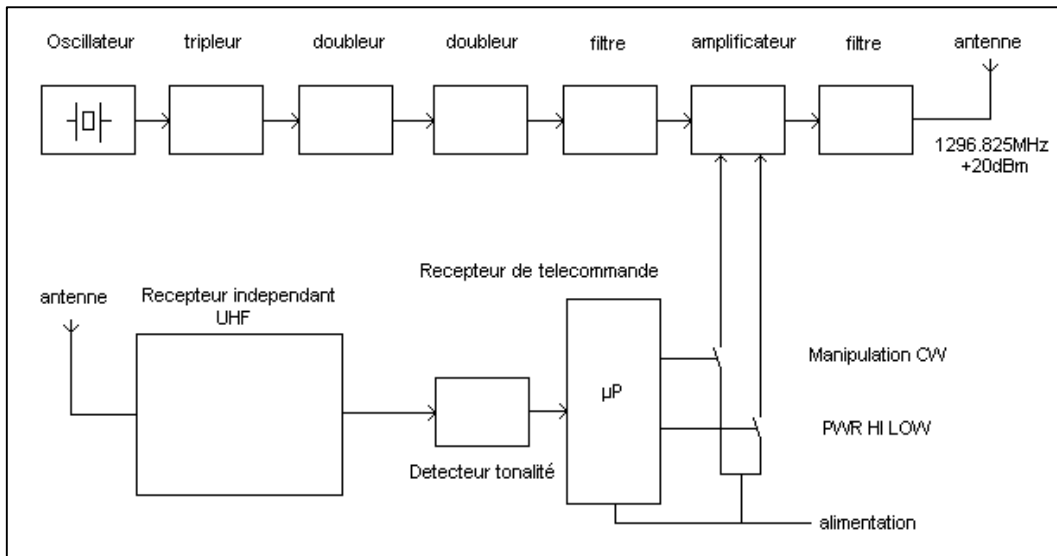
Oscillateur

tripleur

doubleur

doubleur

filtre

amplificateur

filtre

antenne

1296.825MHz
+20dBm

Recepteur de telecommande

antenne

Recepteur independant
UHF

µP

Manipulation CW

PWR HI LOW

Detecteur tonalité

alimentation